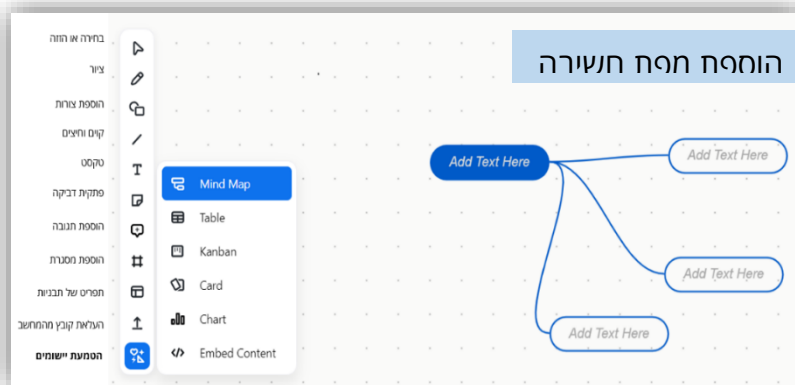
הוספת מפת חשיבה

בחירה או הזזה
ציור
הוספת צורות
קוים וחיצים
טקסט
פתקית דביקה
הוספת תגובה
הוספת מסגרת
תפריט של תבניות
העלאת קובץ מהמחשב
הטמעת יישומים

Mind Map
Table
Kanban
Card
Chart
Embed Content

Add Text Here
Add Text Here
Add Text Here
Add Text Here